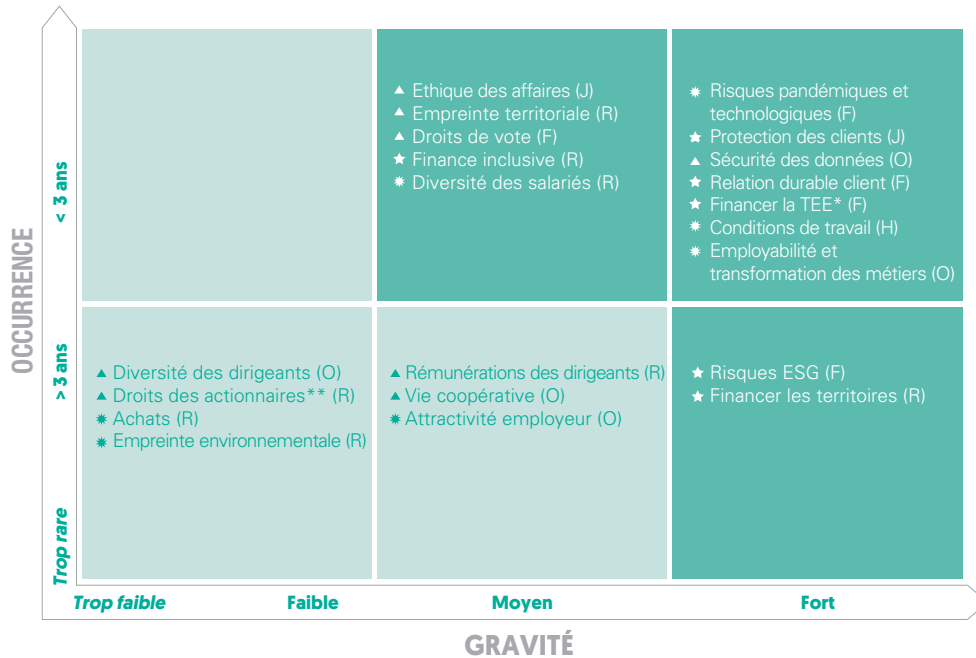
OCCURRENCE

< 3 ans

▲ Ethique des affaires (J)
▲ Empreinte territoriale (R)
▲ Droits de vote (F)
★ Finance inclusive (R)
✸ Diversité des salariés (R)

✸ Risques pandémiques et technologiques (F)
★ Protection des clients (J)
▲ Sécurité des données (O)
★ Relation durable client (F)
★ Financer la TEE* (F)
✸ Conditions de travail (H)
✸ Employabilité et transformation des métiers (O)

> 3 ans

▲ Diversité des dirigeants (O)
▲ Droits des actionnaires** (R)
✸ Achats (R)
✸ Empreinte environnementale (R)

▲ Rémunérations des dirigeants (R)
▲ Vie coopérative (O)
✸ Attractivité employeur (O)

★ Risques ESG (F)
★ Financer les territoires (R)

Trop rare

Trop faible | Faible | Moyen | Fort

GRAVITÉ